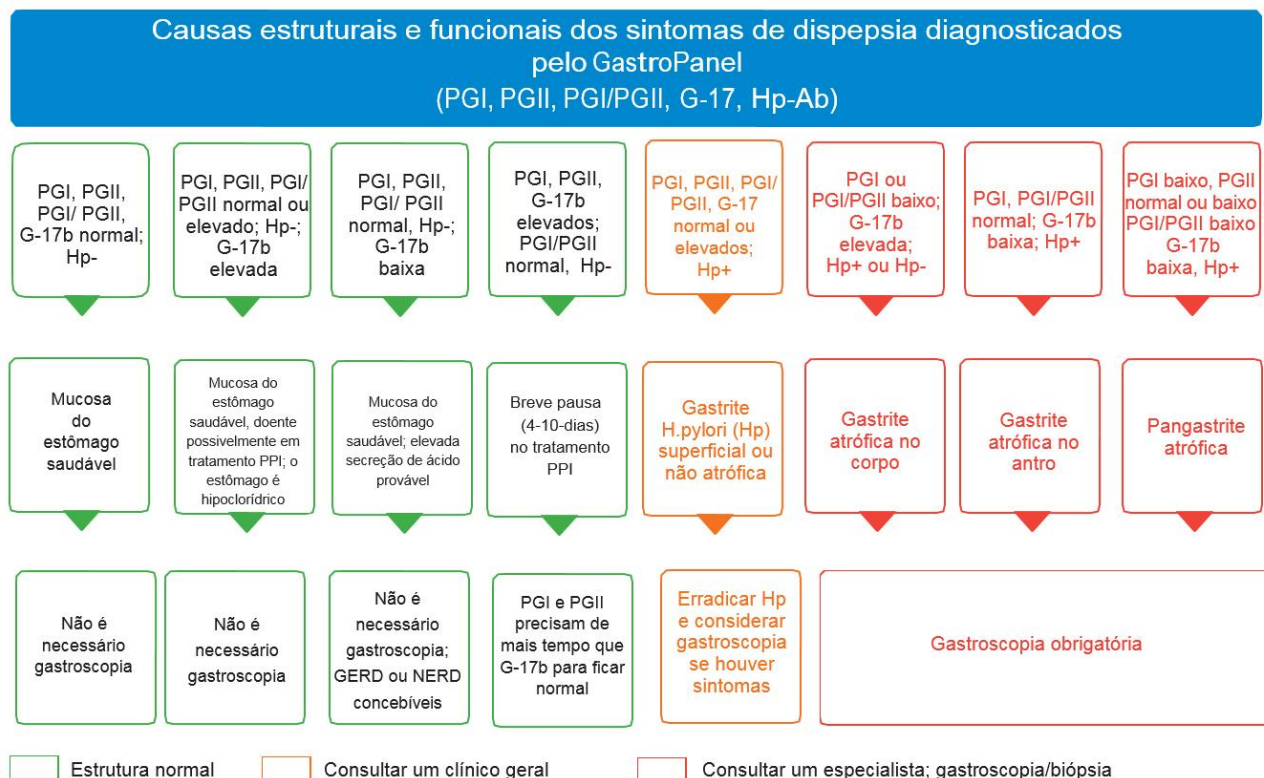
Causas estruturais e funcionais dos sintomas de dispepsia diagnosticados pelo GastroPanel (PGI, PGII, PGI/PGII, G-17, Hp-Ab)

PGI, PGII, PGI/ PGII, G-17b normal; Hp-

PGI, PGII, PGI/ PGII normal ou elevado; Hp-; G-17b elevada

PGI, PGII, PGI/ PGII normal, Hp-; G-17b baixa

PGI, PGII, G-17b elevados; PGI/PGII normal, Hp-

PGI, PGII, PGI/ PGII, G-17 normal ou elevados; Hp+

PGI ou PGI/PGII baixo; G-17b elevada; Hp+ ou Hp-

PGI, PGI/PGII normal; G-17b baixa; Hp+

PGI baixo, PGII normal ou baixo PGI/PGII baixo G-17b baixa, Hp+

Mucosa do estômago saudável

Mucosa do estômago saudável, doente possivelmente em tratamento PPI; o estômago é hipoclorídrico

Mucosa do estômago saudável; elevada secreção de ácido provável

Breve pausa (4-10-dias) no tratamento PPI

Gastrite H.pylori (Hp) superficial ou não atrófica

Gastrite atrófica no corpo

Gastrite atrófica no antro

Pangastrite atrófica

Não é necessário gastroscopia

Não é necessário gastroscopia

Não é necessário gastroscopia; GERD ou NERD concebíveis

PGI e PGII precisam de mais tempo que G-17b para ficar normal

Erradicar Hp e considerar gastroscopia se houver sintomas

Gastroscopia obrigatória

Estrutura normal

Consultar um clínico geral

Consultar um especialista; gastroscopia/biópsia